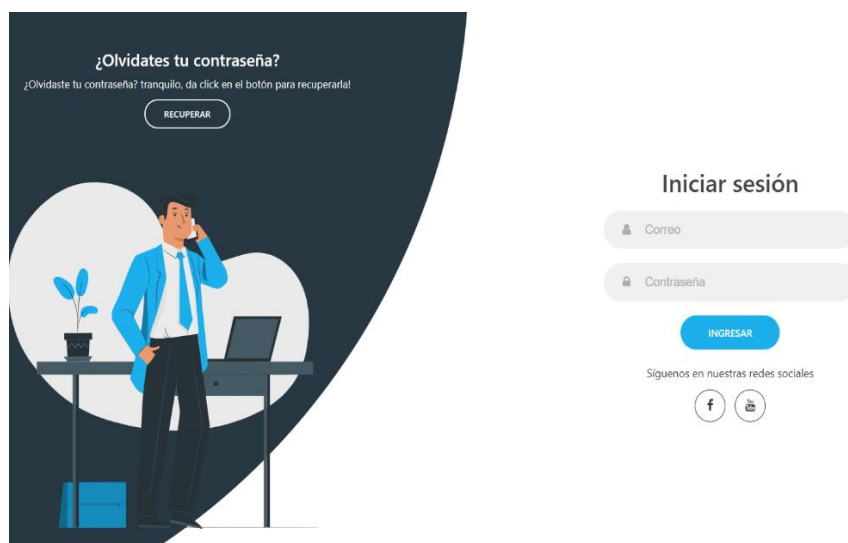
¿Olvidates tu contraseña?
¿Olvidaste tu contraseña? tranquilo, da click en el botón para recuperarla!
RECUPERAR

Iniciar sesión
Correo
Contraseña
INGRESAR
Síguenos en nuestras redes sociales
f
You Tube